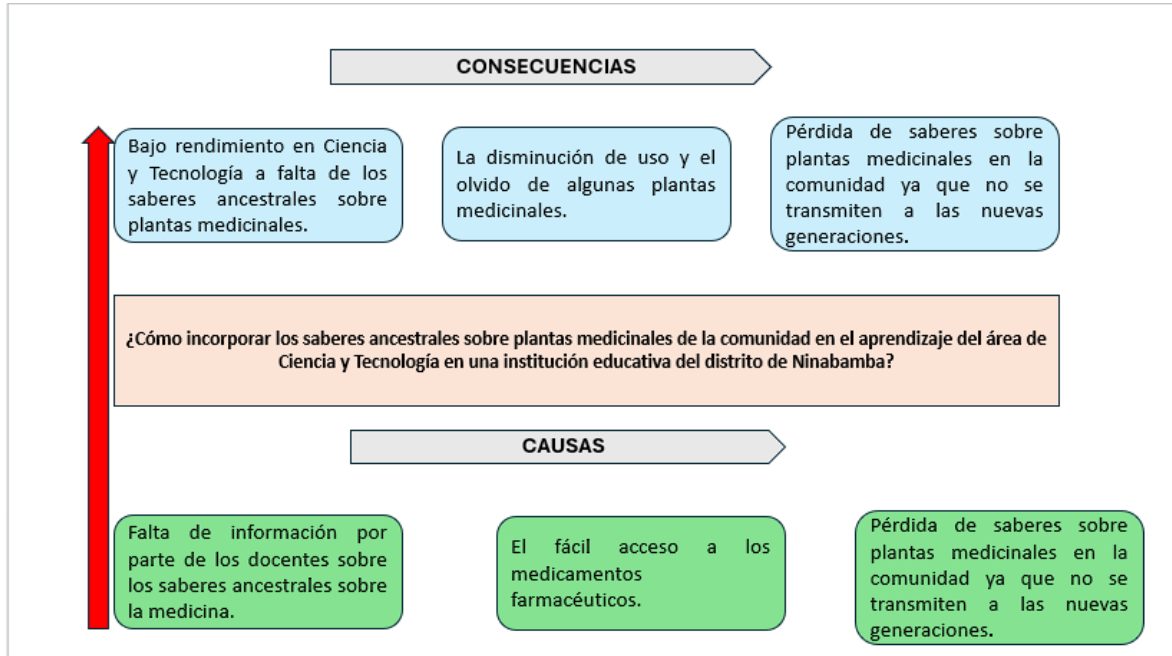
CONSECUENCIAS

Bajo rendimiento en Ciencia y Tecnología a falta de los saberes ancestrales sobre plantas medicinales.

La disminución de uso y el olvido de algunas plantas medicinales.

Pérdida de saberes sobre plantas medicinales en la comunidad ya que no se transmiten a las nuevas generaciones.

¿Cómo incorporar los saberes ancestrales sobre plantas medicinales de la comunidad en el aprendizaje del área de Ciencia y Tecnología en una institución educativa del distrito de Ninabamba?

CAUSAS

Falta de información por parte de los docentes sobre los saberes ancestrales sobre la medicina.

El fácil acceso a los medicamentos farmacéuticos.

Pérdida de saberes sobre plantas medicinales en la comunidad ya que no se transmiten a las nuevas generaciones.